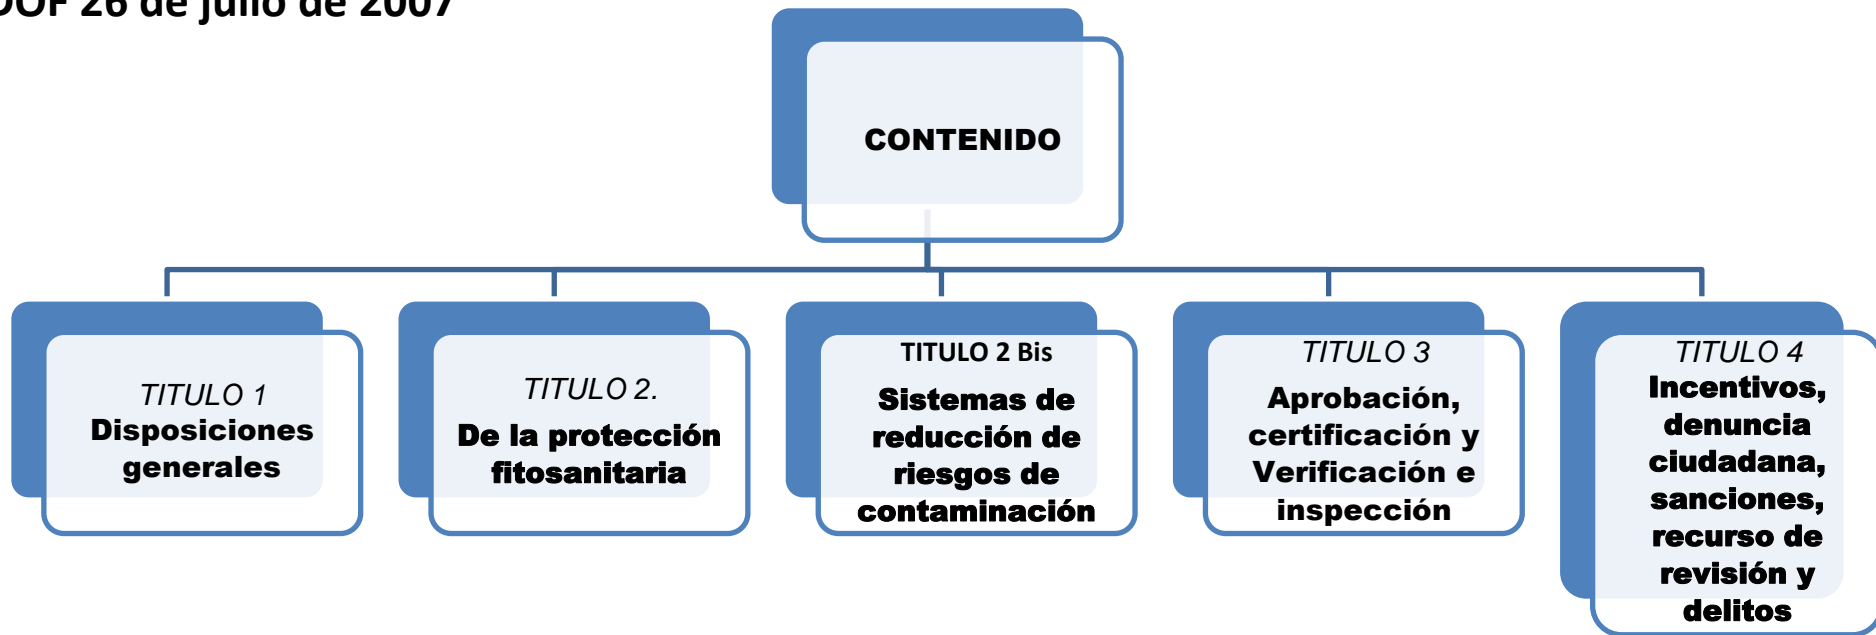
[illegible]OF 26 de julio de 2007

CONTENIDO

TITULO 1
Disposiciones generales

TITULO 2.
De la protección fitosanitaria

TITULO 2 Bis
Sistemas de reducción de riesgos de contaminación

TITULO 3
Aprobación, certificación y Verificación e inspección

TITULO 4
Incentivos, denuncia ciudadana, sanciones, recurso de revisión y delitos